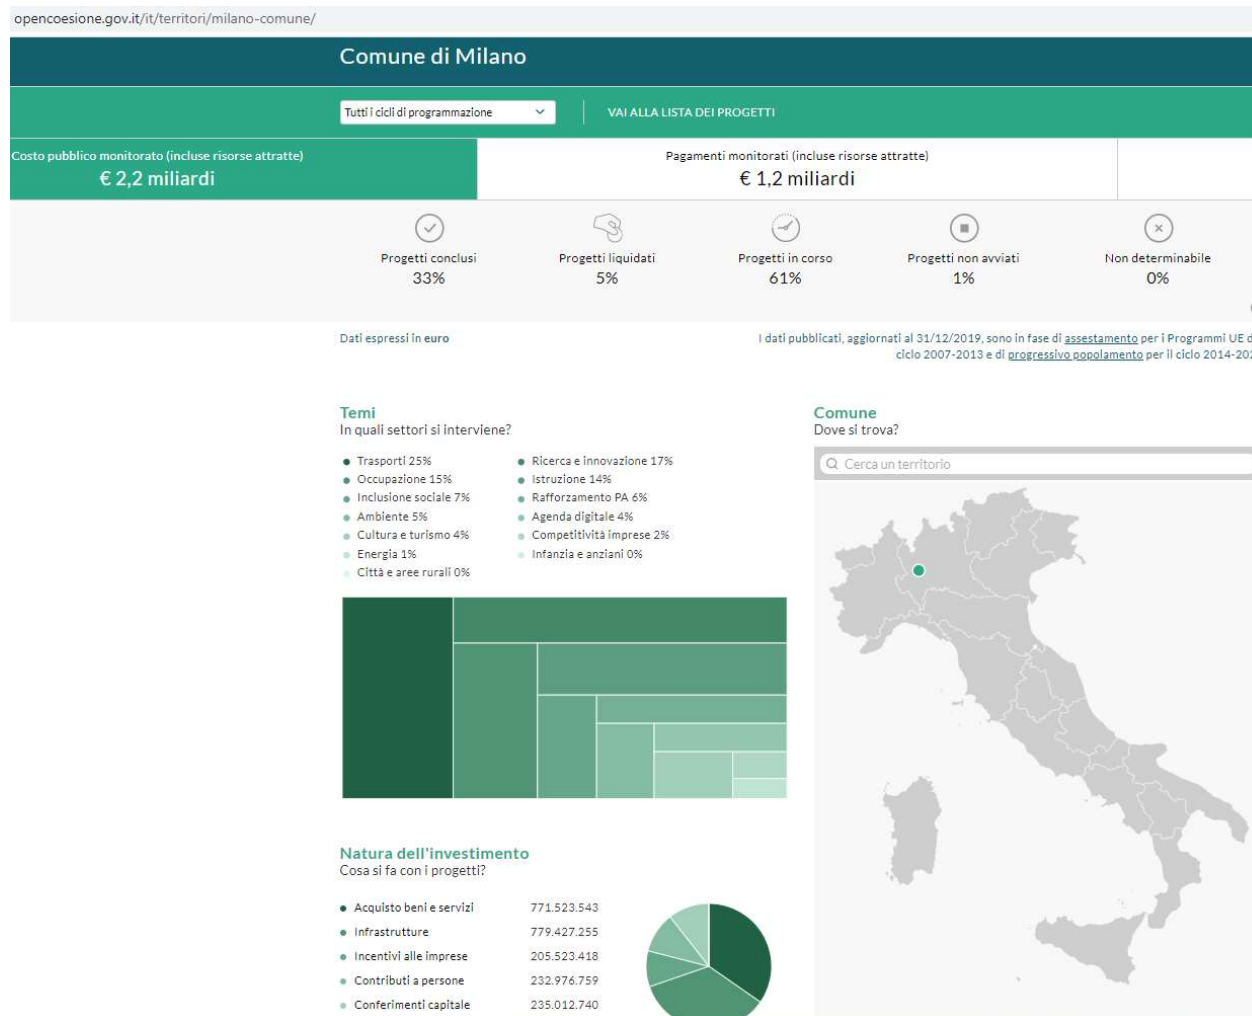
opencoesione.gov.it/it/territori/milano-comune/

Comune di Milano

Tutti i cicli di programmazione

VAI ALLA LISTA DEI PROGETTI

Costo pubblico monitorato (incluse risorse attratte)
€ 2,2 miliardi

Pagamenti monitorati (incluse risorse attratte)
€ 1,2 miliardi

Progetti conclusi
33%

Progetti liquidati
5%

Progetti in corso
61%

Progetti non avviati
1%

Non determinabile
0%

Dati espressi in euro

I dati pubblicati, aggiornati al 31/12/2019, sono in fase di assestamento per i Programmi UE d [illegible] ciclo 2007-2013 e di progressivo popolamento per il ciclo 2014-202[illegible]

Temi
In quali settori si interviene?

Trasporti 25%
Occupazione 15%
Inclusione sociale 7%
Ambiente 5%
Cultura e turismo 4%
Energia 1%
Città e aree rurali 0%
Ricerca e innovazione 17%
Istruzione 14%
Rafforzamento PA 6%
Agenda digitale 4%
Competitività imprese 2%
Infanzia e anziani 0%

Comune
Dove si trova?

Cerca un territorio

Natura dell'investimento
Cosa si fa con i progetti?

| | |
|---|---|
| Acquisto beni e servizi | 771.523.543 |
| Infrastrutture | 779.427.255 |
| Incentivi alle imprese | 205.523.418 |
| Contributi a persone | 232.976.759 |
| Conferimenti capitale | 235.012.740 |